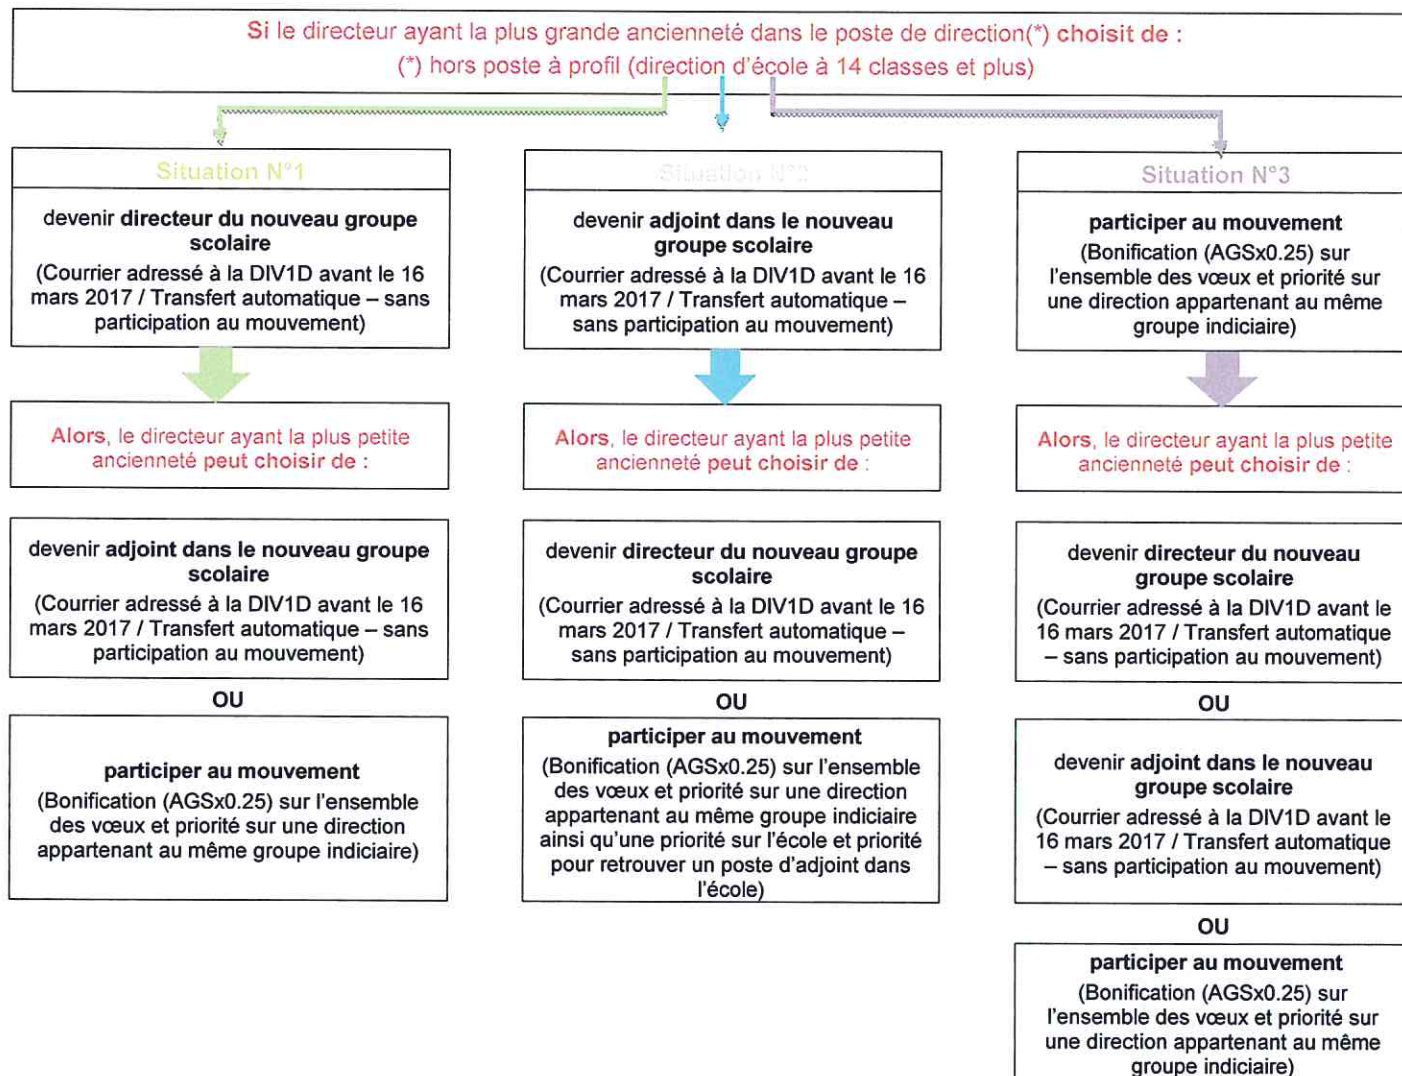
Si le directeur ayant la plus grande ancienneté dans le poste de direction(*) choisit de :
(*) hors poste à profil (direction d'école à 14 classes et plus)

Situation N°1

devenir directeur du nouveau groupe scolaire
(Courrier adressé à la DIV1D avant le 16 mars 2017 / Transfert automatique – sans participation au mouvement)

Alors, le directeur ayant la plus petite ancienneté peut choisir de :

devenir adjoint dans le nouveau groupe scolaire
(Courrier adressé à la DIV1D avant le 16 mars 2017 / Transfert automatique – sans participation au mouvement)

OU

participer au mouvement
(Bonification (AGSx0.25) sur l'ensemble des vœux et priorité sur une direction appartenant au même groupe indiciaire)

Situation N°2

devenir adjoint dans le nouveau groupe scolaire
(Courrier adressé à la DIV1D avant le 16 mars 2017 / Transfert automatique – sans participation au mouvement)

Alors, le directeur ayant la plus petite ancienneté peut choisir de :

devenir directeur du nouveau groupe scolaire
(Courrier adressé à la DIV1D avant le 16 mars 2017 / Transfert automatique – sans participation au mouvement)

OU

participer au mouvement
(Bonification (AGSx0.25) sur l'ensemble des vœux et priorité sur une direction appartenant au même groupe indiciaire ainsi qu'une priorité sur l'école et priorité pour retrouver un poste d'adjoint dans l'école)

Situation N°3

participer au mouvement
(Bonification (AGSx0.25) sur l'ensemble des vœux et priorité sur une direction appartenant au même groupe indiciaire)

Alors, le directeur ayant la plus petite ancienneté peut choisir de :

devenir directeur du nouveau groupe scolaire
(Courrier adressé à la DIV1D avant le 16 mars 2017 / Transfert automatique – sans participation au mouvement)

OU

devenir adjoint dans le nouveau groupe scolaire
(Courrier adressé à la DIV1D avant le 16 mars 2017 / Transfert automatique – sans participation au mouvement)

OU

participer au mouvement
(Bonification (AGSx0.25) sur l'ensemble des vœux et priorité sur une direction appartenant au même groupe indiciaire)